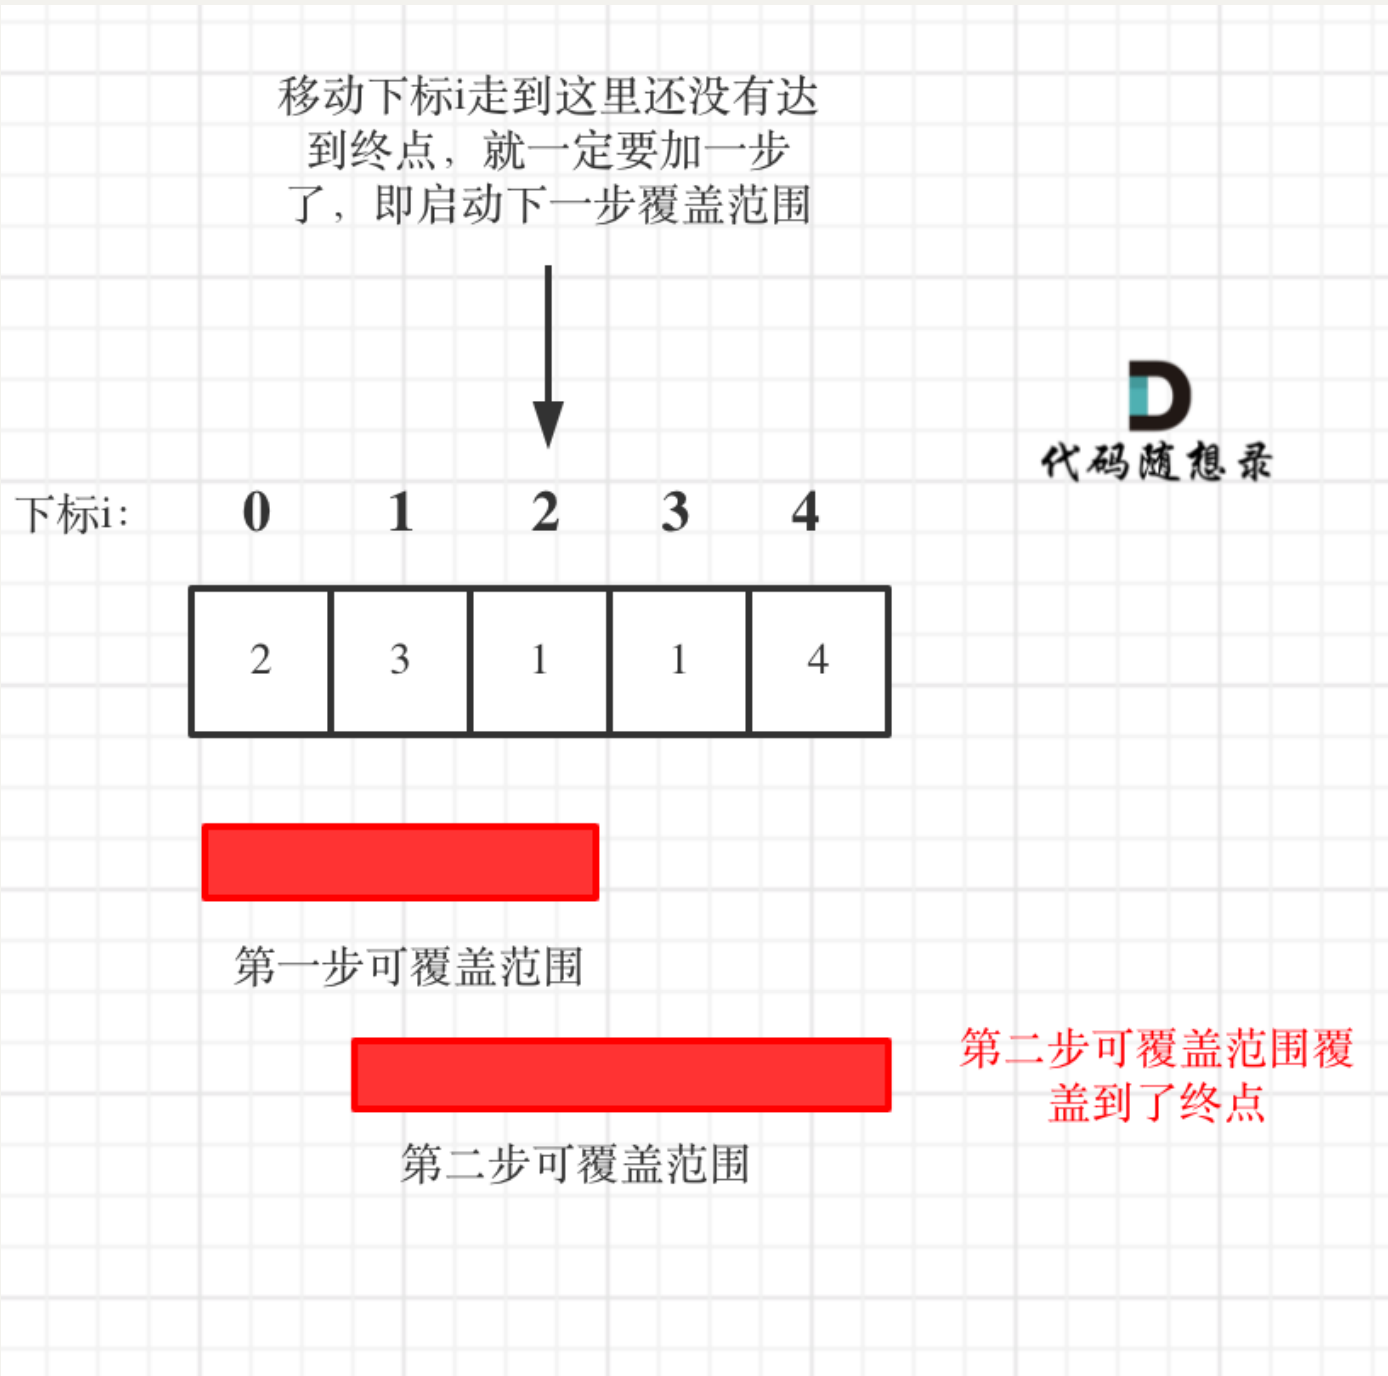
移动下标i走到这里还没有达到终点，就一定要加一步了，即启动下一步覆盖范围

D
代码随想录

下标i:

| 0 | 1 | 2 | 3 | 4 |
|---|---|---|---|---|
| 2 | 3 | 1 | 1 | 4 |

第一步可覆盖范围

第二步可覆盖范围覆盖到了终点

第二步可覆盖范围